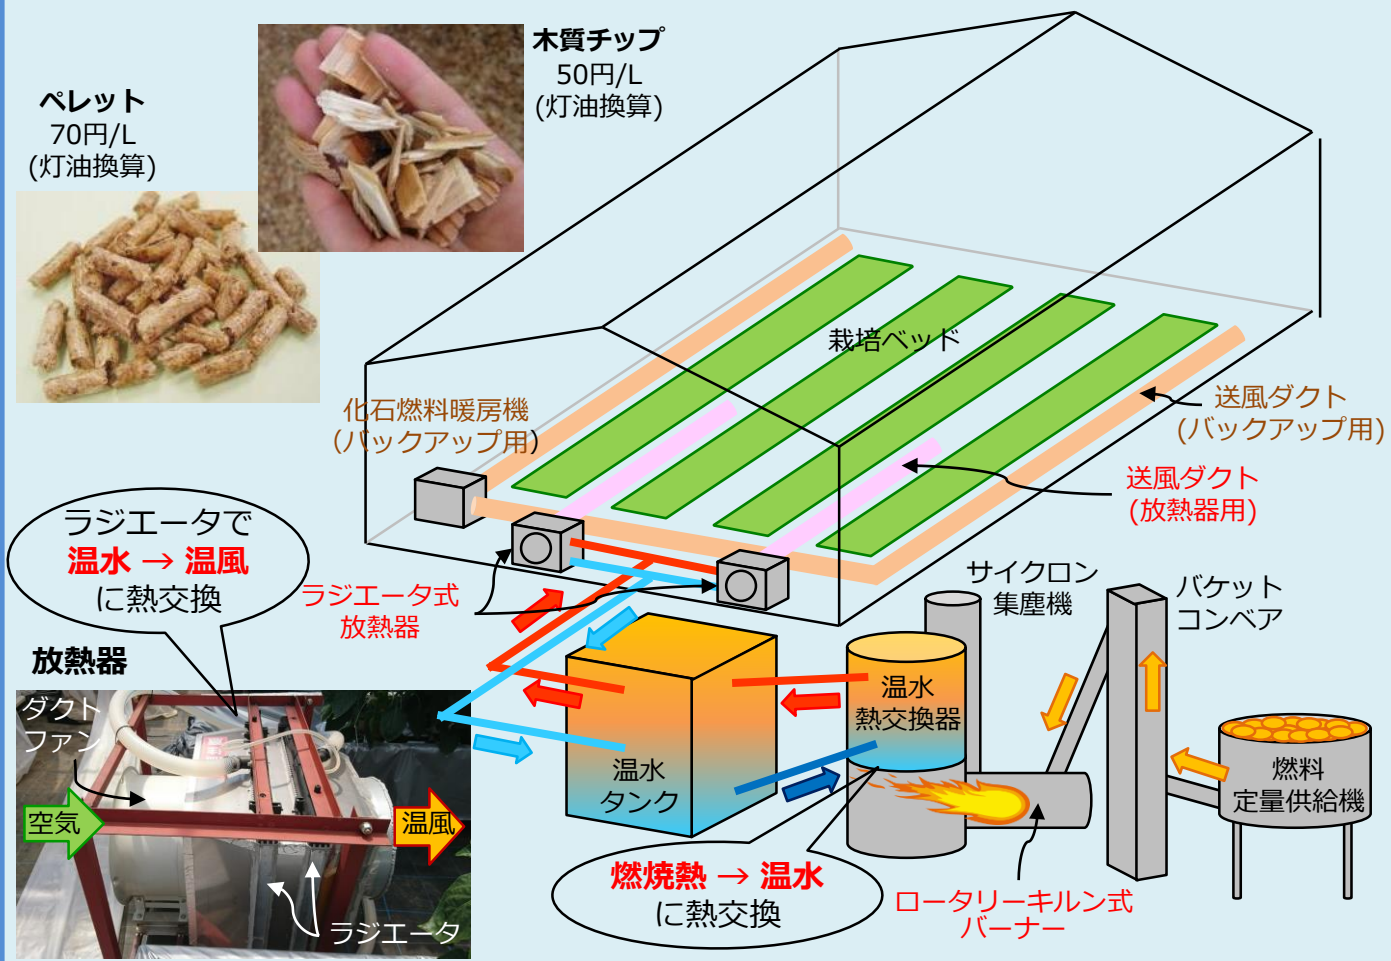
ペレット
70円/L
(灯油換算)

木質チップ
50円/L
(灯油換算)

栽培ベッド

化石燃料暖房機
(バックアップ用)

送風ダクト
(バックアップ用)

送風ダクト
(放熱器用)

ラジエータで
温水 → 温風
に熱交換

ラジエータ式
放熱器

サイクロン
集塵機

バケット
コンベア

放熱器

ダクト
ファン

空気

温風

ラジエータ

温水
タンク

温水
熱交換器

燃料
定量供給機

燃焼熱 → 温水
に熱交換

ロータリーキルン式
バーナー